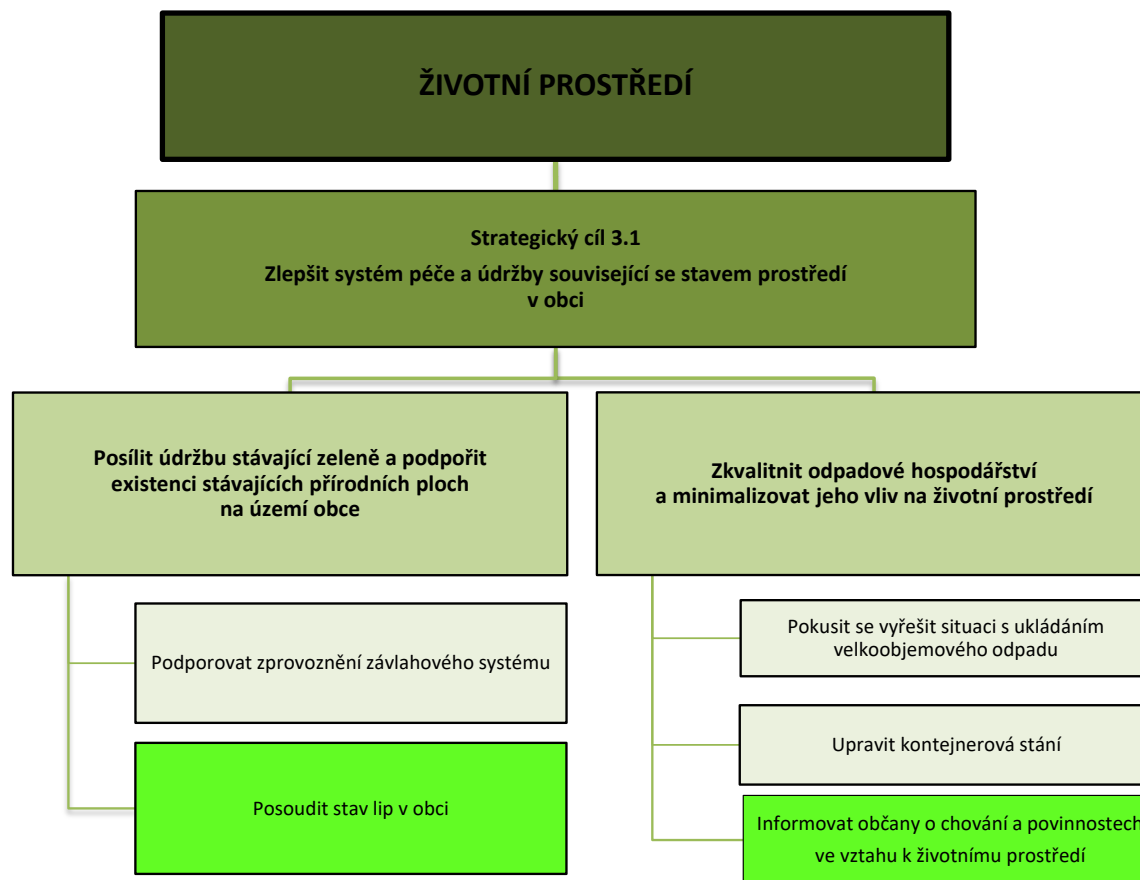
ŽIVOTNÍ PROSTŘEDÍ

Strategický cíl 3.1

Zlepšit systém péče a údržby související se stavem prostředí v obci

Posílit údržbu stávající zeleně a podpořit existenci stávajících přírodních ploch na území obce

Podporovat zprovoznění závlahového systému

Posoudit stav lip v obci

Zkvalitnit odpadové hospodářství a minimalizovat jeho vliv na životní prostředí

Pokusit se vyřešit situaci s ukládáním velkoobjemového odpadu

Upravit kontejnerová stání

Informovat občany o chování a povinnostech ve vztahu k životnímu prostředí